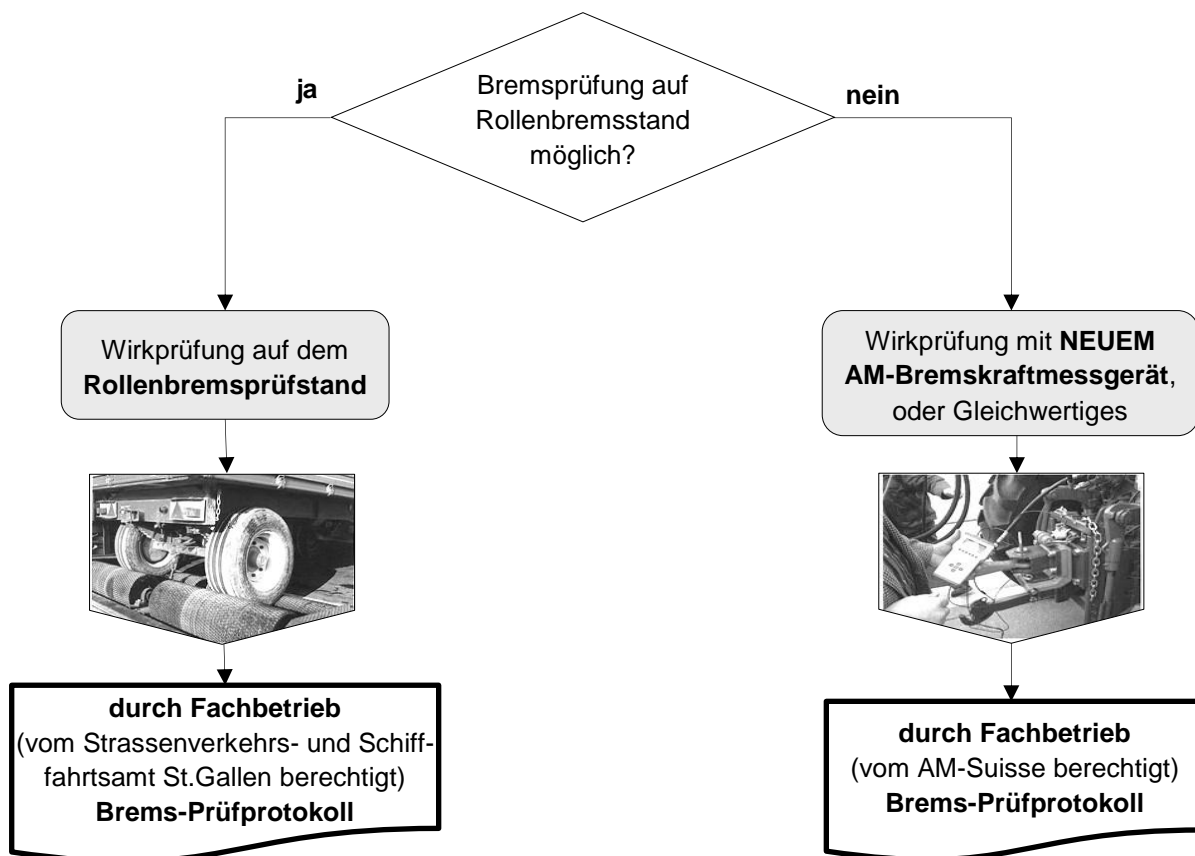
Bremsprüfung auf Rollenbremsstand möglich?

ja

nein

Wirkprüfung auf dem **Rollenbremsprüfstand**

Wirkprüfung mit **NEUEM AM-Bremskraftmessgerät**, oder Gleichwertiges

**durch Fachbetrieb**
(vom Strassenverkehrs- und Schifffahrtsamt St.Gallen berechtigt)
**Brems-Prüfprotokoll**

**durch Fachbetrieb**
(vom AM-Suisse berechtigt)
**Brems-Prüfprotokoll**